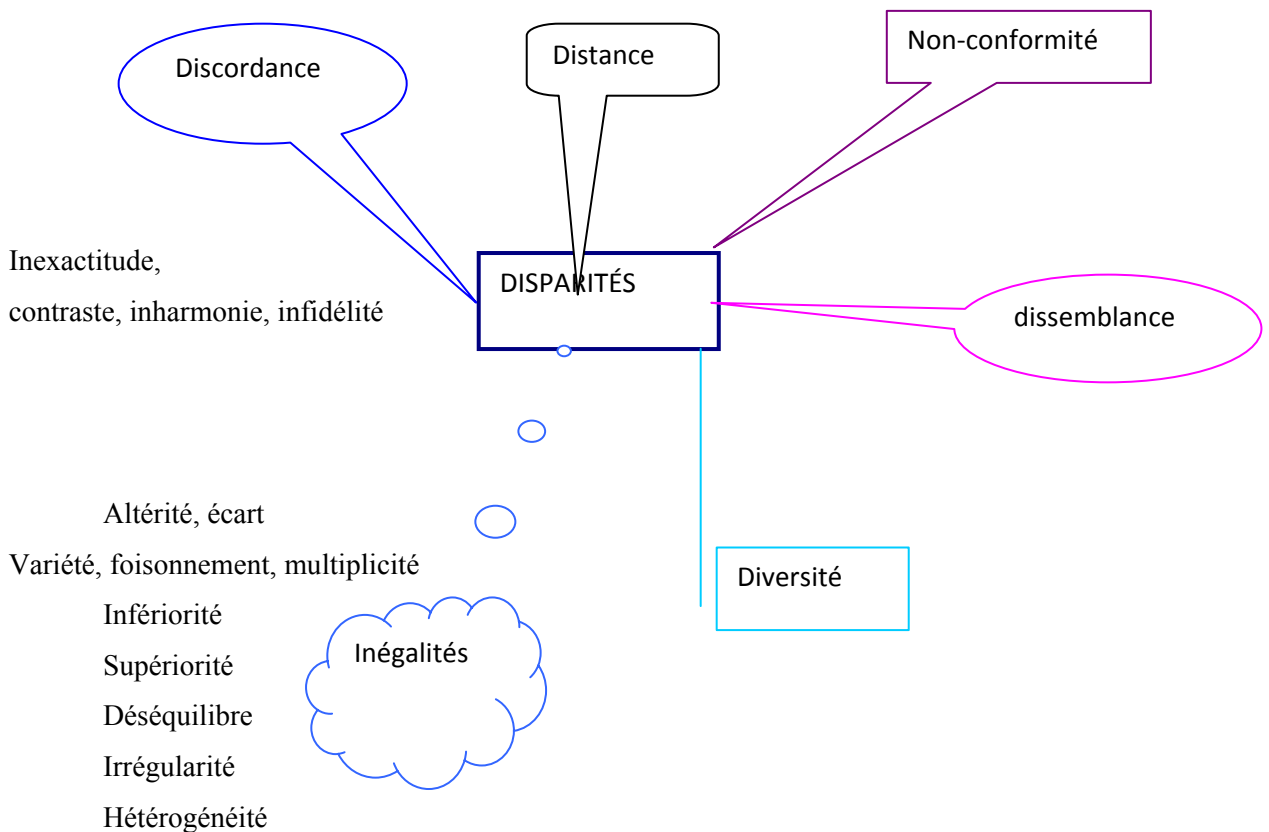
Discordance

Distance

Non-conformité

Inexactitude,
contraste, inharmonie, infidélité

DISPARITÉS

dissemblance

Altérité, écart
Variété, foisonnement, multiplicité
Infériorité
Supériorité
Déséquilibre
Irrégularité
Hétérogénéité

Inégalités

Diversité